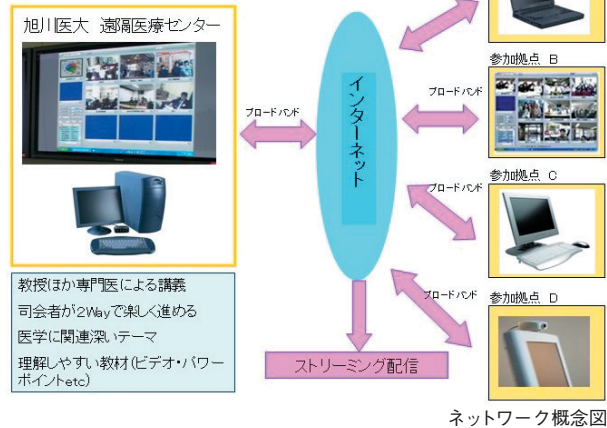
旭川医大 遠隔医療センター

ブロードバンド

インターネット

参加拠点 B

ブロードバンド

参加拠点 C

ブロードバンド

ブロードバンド

参加拠点 D

教授ほか専門医による講義
司会者が2Wayで楽しく進める
医学に関連深いテーマ
理解しやすい教材(ビデオ・パワーポイントetc)

ストリーミング配信

ネットワーク概念図